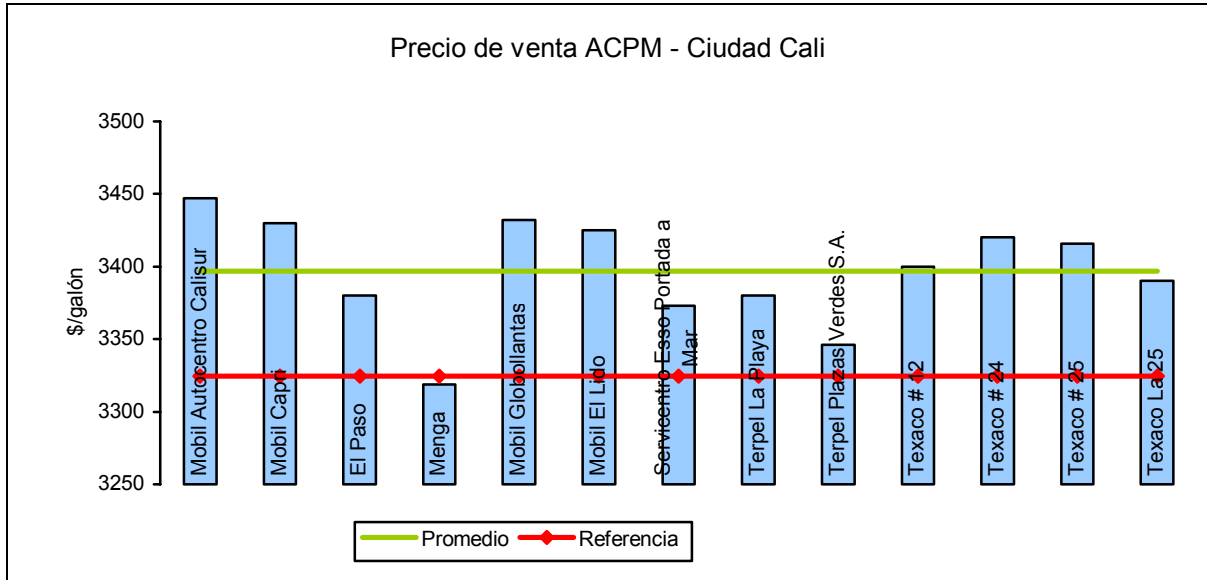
Precio de venta ACPM - Ciudad Cali

$/galón

3500
3450
3400
3350
3300
3250

Mobil Autocentro Calisur
Mobil Capri
El Paso
Menga
Mobil Globollantas
Mobil El Lido
Servicentro Esso Portada a Mar
Terpel La Playa
Terpel Plazas Verdes S.A.
Texaco # 12
Texaco # 24
Texaco # 25
Texaco La 25

Promedio
Referencia